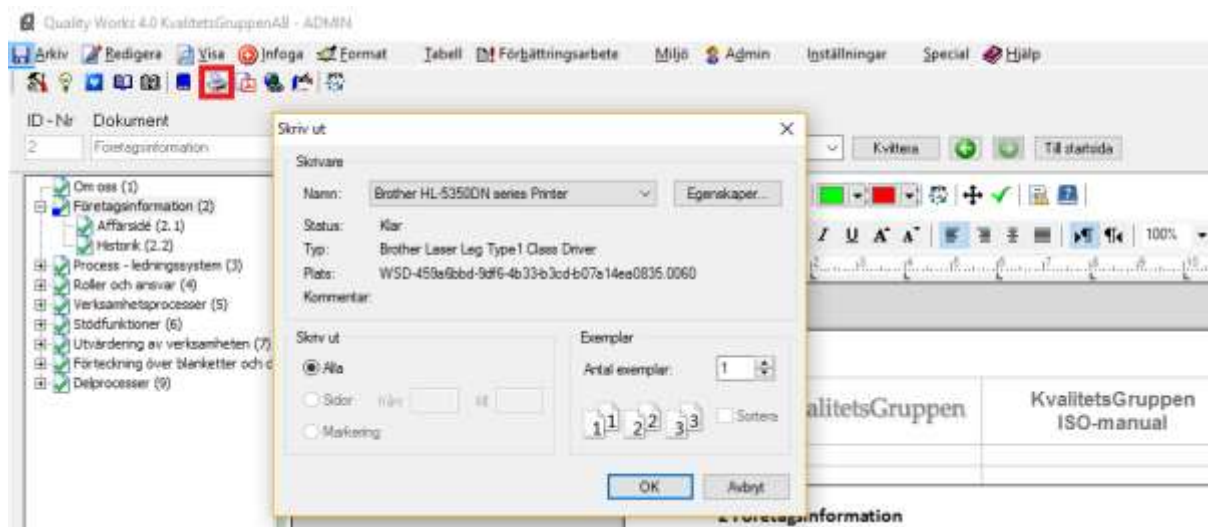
Quality Works 4.0 KvalitetsGruppenAB - ADMIN

Arkiv Redigera Visa Infoga Format Tabell Förbättringsarbete Miljö Admin Inställningar Special Hjälp

ID-Nr Dokument
2 Företagsinformation

Kvittera Till startsida

Om oss (1)
Företagsinformation (2)
Affärsidé (2.1)
Historik (2.2)
Process - ledningssystem (3)
Roller och ansvar (4)
Verksamhetsprocesser (5)
Stödfunktioner (6)
Utvärdering av verksamheten (7)
Förteckning över blanketter och d
Delprocesser (9)

Skriv ut

Skrivare
Namn: Brother HL-5350DN series Printer
Egenskaper...
Status: Klar
Typ: Brother Laser Leg Type1 Class Driver
Plats: WSD-459a6bbd-9df6-4b33-b3cd-b07a14ea0835.0060
Kommentar:

Skriv ut
Alla
Sidor från till
Markering

Exemplar
Antal exemplar: 1
Sortera

OK Avbryt

100%

alitetsGruppen

KvalitetsGruppen
ISO-manual

2 Företagsinformation